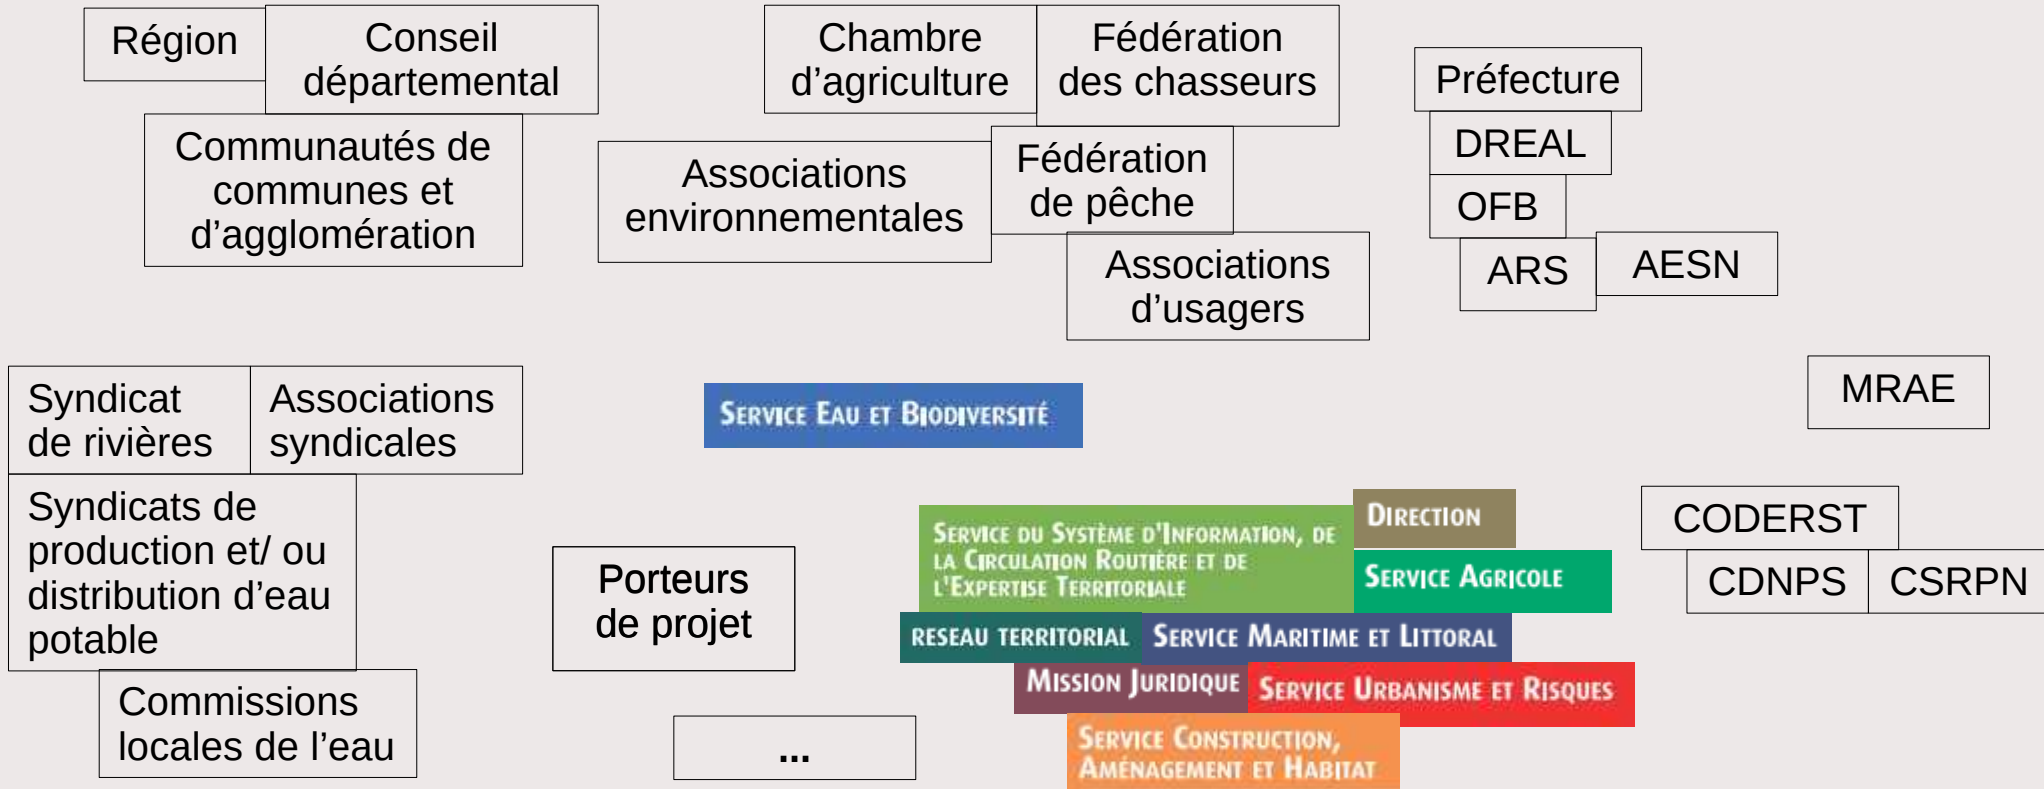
Région

Conseil départemental

Communautés de communes et d'agglomération

Chambre d'agriculture

Fédération des chasseurs

Associations environnementales

Fédération de pêche

Associations d'usagers

Préfecture

DREAL

OFB

ARS

AESN

Syndicat de rivières

Associations syndicales

Syndicats de production et/ ou distribution d'eau potable

Commissions locales de l'eau

Service Eau et Biodiversité

MRAE

Porteurs de projet

...

Service du Système d'Information, de la Circulation Routière et de l'Expertise Territoriale

Direction

Service Agricole

Reseau territorial

Service Maritime et Littoral

Mission Juridique

Service Urbanisme et Risques

Service Construction, Aménagement et Habitat

CODERST

CDNPS

CSRPN